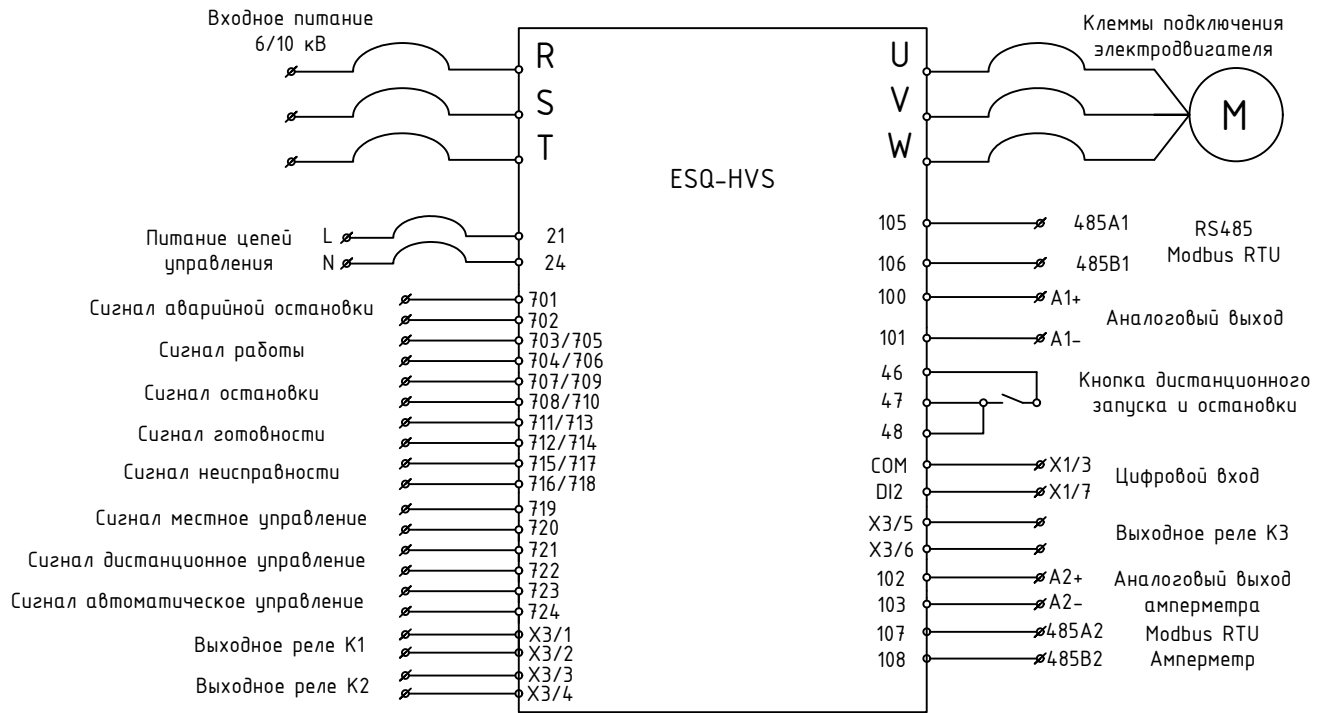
Входное питание
6/10 кВ

R
S
T

ESQ-HVS

U
V
W

Клеммы подключения
электродвигателя

M

Питание цепей управления
L
N
21
24

105
106
485A1
485B1
RS485
Modbus RTU

Сигнал аварийной остановки
701
702
Сигнал работы
703/705
704/706
Сигнал остановки
707/709
708/710
Сигнал готовности
711/713
712/714
Сигнал неисправности
715/717
716/718
Сигнал местное управление
719
720
Сигнал дистанционное управление
721
722
Сигнал автоматическое управление
723
724
Выходное реле K1
X3/1
X3/2
Выходное реле K2
X3/3
X3/4

100
A1+
101
A1-
Аналоговый выход
46
47
48
Кнопка дистанционного запуска и остановки
COM
X1/3
DI2
X1/7
Цифровой вход
X3/5
X3/6
Выходное реле K3
102
A2+
103
A2-
Аналоговый выход амперметра
107
485A2
108
485B2
Modbus RTU
Амперметр